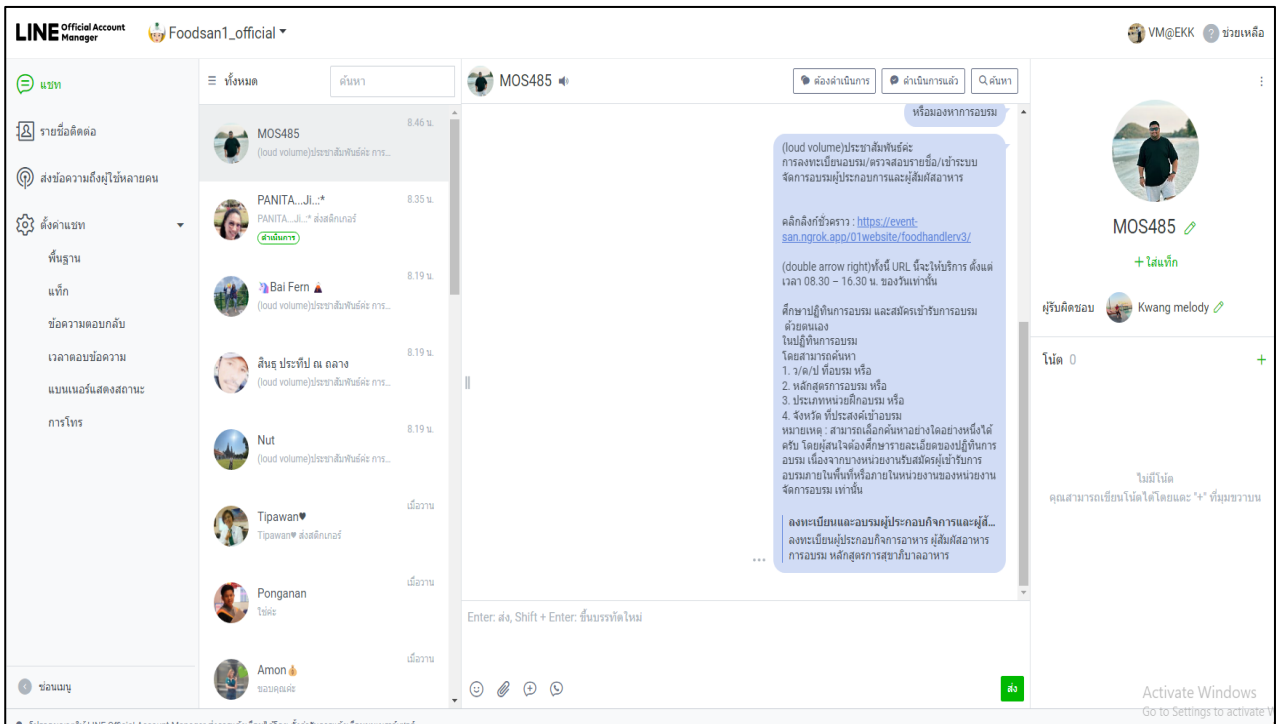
LINE Official Account Manager  Foodsan1_official ▾

VM@EKK  ช่วยเหลือ

แชท
รายชื่อติดต่อ
ส่งข้อความถึงผู้ใช้หลายคน
ตั้งค่าแชท
พื้นฐาน
แท็ก
ข้อความตอบกลับ
เวลาตอบข้อความ
แบนเนอร์แสดงสถานะ
การโทร
ซ่อนเมนู

≡ ทั้งหมด  ค้นหา

MOS485  8.46 น.
(loud volume)ประชาสัมพันธ์ค่ะ การ...

PANITA...Ji..:*  8.35 น.
PANITA...Ji..:* ส่งสติกเกอร์
ดำเนินการ

Bai Fern  8.19 น.
(loud volume)ประชาสัมพันธ์ค่ะ การ...

สินธุ ประทีป ณ ถลาง  8.19 น.
(loud volume)ประชาสัมพันธ์ค่ะ การ...

Nut  8.19 น.
(loud volume)ประชาสัมพันธ์ค่ะ การ...

Tipawan♥  เมื่อวาน
Tipawan♥ ส่งสติกเกอร์

Ponganan  เมื่อวาน
ใช่ค่ะ

Amon  เมื่อวาน
ขอบคุณค่ะ

MOS485

ต้องดำเนินการ  ดำเนินการแล้ว  ค้นหา

หรือมองหาการอบรม

(loud volume)ประชาสัมพันธ์ค่ะ
การลงทะเบียนอบรม/ตรวจสอบรายชื่อ/เข้าระบบจัดการอบรมผู้ประกอบการและผู้สัมผัสอาหาร

คลิกลิงก์ชั่วคราว : https://event-san.ngrok.app/01website/foodhandlerv3/

(double arrow right)ทั้งนี้ URL นี้จะให้บริการ ตั้งแต่เวลา 08.30 – 16.30 น. ของวันเท่านั้น

ศึกษาปฏิทินการอบรม และสมัครเข้ารับการอบรม ด้วยตนเอง
ในปฏิทินการอบรม
โดยสามารถค้นหา
1. ว/ด/ป ที่อบรม หรือ
2. หลักสูตรการอบรม หรือ
3. ประเภทหน่วยฝึกอบรม หรือ
4. จังหวัด ที่ประสงค์เข้าอบรม
หมายเหตุ : สามารถเลือกค้นหาอย่างใดอย่างหนึ่งได้ครับ โดยผู้สนใจต้องศึกษารายละเอียดของปฏิทินการอบรม เนื่องจากบางหน่วยงานรับสมัครผู้เข้ารับการอบรมภายในพื้นที่หรือภายในหน่วยงานของหน่วยงานจัดการอบรม เท่านั้น

ลงทะเบียนและอบรมผู้ประกอบกิจการและผู้สั...
ลงทะเบียนผู้ประกอบกิจการอาหาร ผู้สัมผัสอาหาร การอบรม หลักสูตรการสุขาภิบาลอาหาร

Enter: ส่ง, Shift + Enter: ขึ้นบรรทัดใหม่

ส่ง

MOS485
+ ใส่แท็ก
ผู้รับผิดชอบ  Kwang melody
โน้ต 0  +
ไม่มีโน้ต
คุณสามารถเขียนโน้ตได้โดยแตะ "+" ที่มุมขวาบน

Activate Windows
Go to Settings to activate W